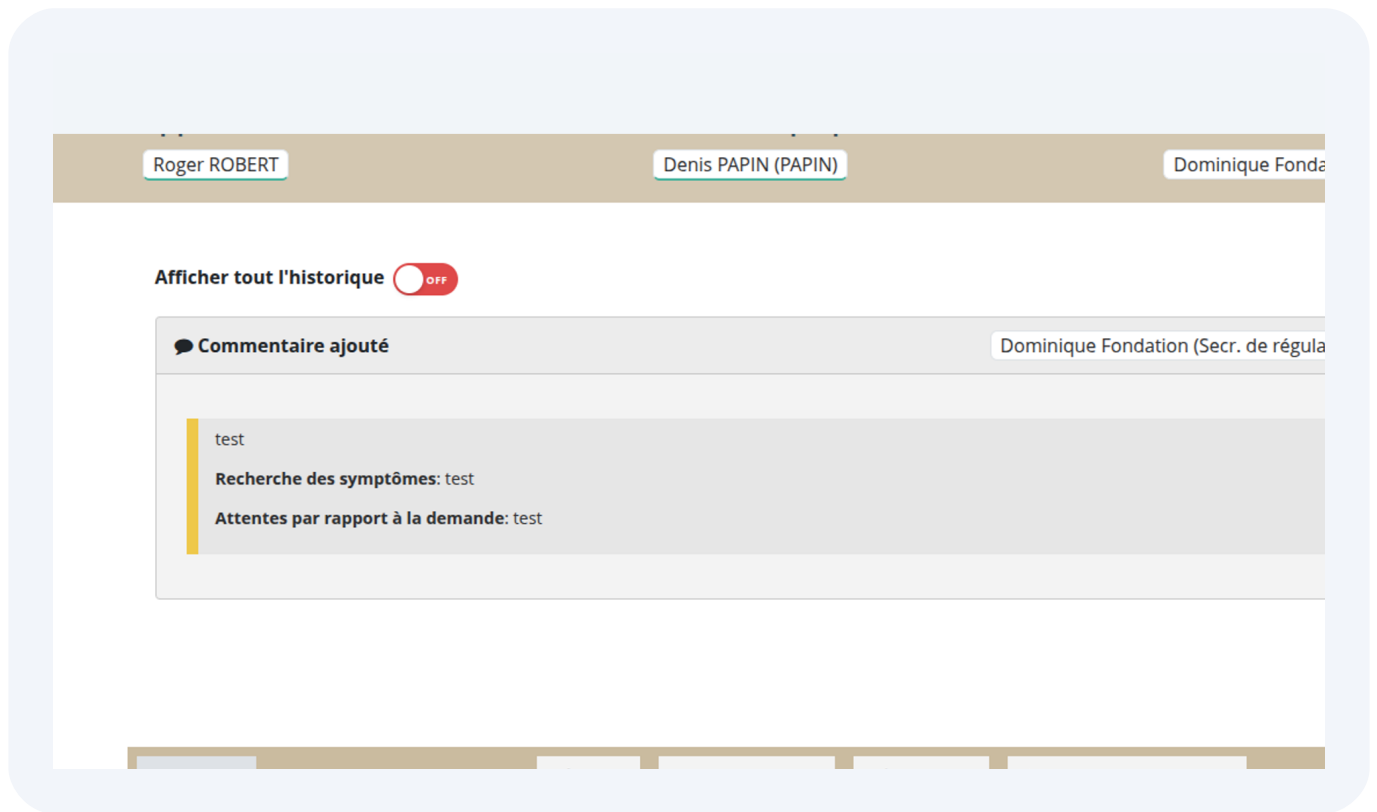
Roger ROBERT

Denis PAPIN (PAPIN)

Dominique Fonda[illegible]

Afficher tout l'historique OFF

Commentaire ajouté

Dominique Fondation (Secr. de régula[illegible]

test

**Recherche des symptômes**: test

**Attentes par rapport à la demande**: test